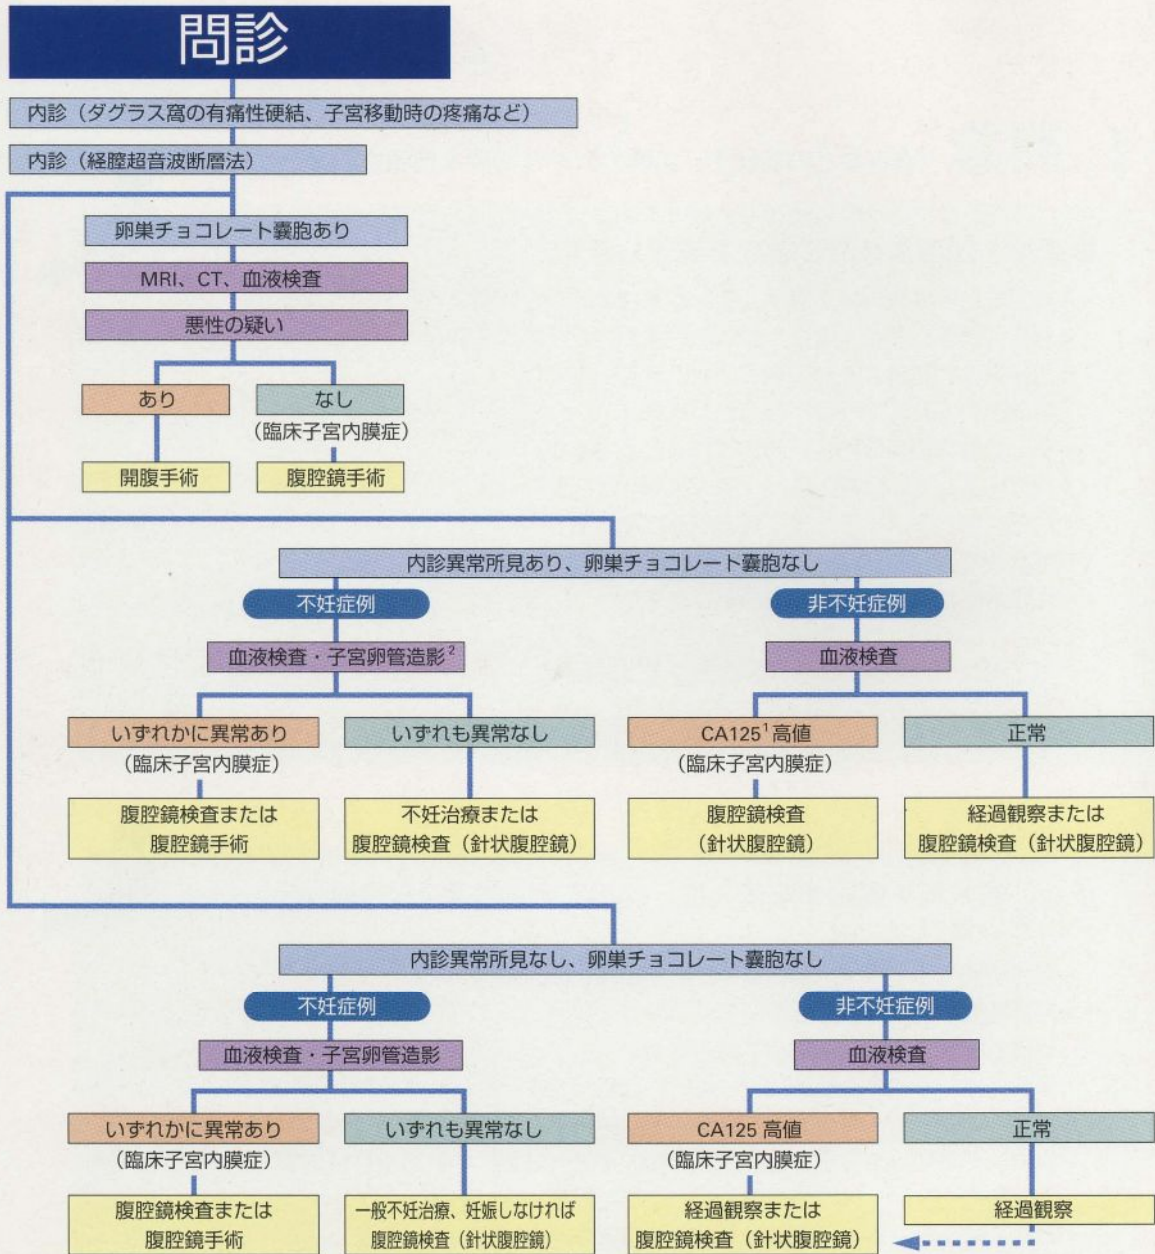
問診

内診（ダグラス窩の有痛性硬結、子宮移動時の疼痛など）

内診（経腟超音波断層法）

卵巣チョコレート嚢胞あり

MRI、CT、血液検査

悪性の疑い

あり

開腹手術

なし
（臨床子宮内膜症）

腹腔鏡手術

内診異常所見あり、卵巣チョコレート嚢胞なし

不妊症例

血液検査・子宮卵管造影$^2$

いずれかに異常あり
（臨床子宮内膜症）

腹腔鏡検査または
腹腔鏡手術

いずれも異常なし

不妊治療または
腹腔鏡検査（針状腹腔鏡）

非不妊症例

血液検査

CA125$^1$高値
（臨床子宮内膜症）

腹腔鏡検査
（針状腹腔鏡）

正常

経過観察または
腹腔鏡検査（針状腹腔鏡）

内診異常所見なし、卵巣チョコレート嚢胞なし

不妊症例

血液検査・子宮卵管造影

いずれかに異常あり
（臨床子宮内膜症）

腹腔鏡検査または
腹腔鏡手術

いずれも異常なし

一般不妊治療、妊娠しなければ
腹腔鏡検査（針状腹腔鏡）

非不妊症例

血液検査

CA125 高値
（臨床子宮内膜症）

経過観察または
腹腔鏡検査（針状腹腔鏡）

正常

経過観察